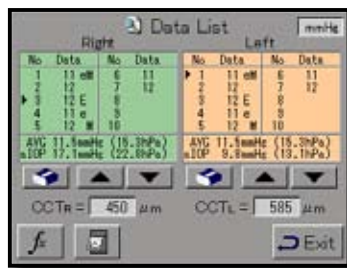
Data List
mmHg

Right

| No | Data | No | Data |
|---|---|---|---|
| 1 | 11 eM | 6 | 11 |
| 2 | 12 | 7 | 12 |
| 3 | 12 E | 8 | |
| 4 | 11 e | 9 | |
| 5 | 12 M | 10 | |

AVG 11.5mmHg (15.3hPa)
mIOP 17.1mmHg (22.8hPa)

Left

| No | Data | No | Data |
|---|---|---|---|
| 1 | 11 eM | 6 | 11 |
| 2 | 12 | 7 | 12 |
| 3 | 12 E | 8 | |
| 4 | 11 e | 9 | |
| 5 | 12 M | 10 | |

AVG 11.5mmHg (15.3hPa)
mIOP 9.8mmHg (13.1hPa)

CCTR = 450 μm
CCTL = 585 μm

Exit